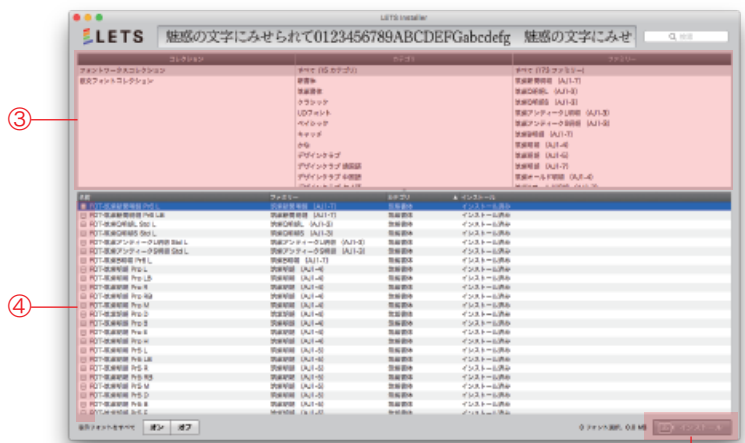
LETS Installer

LETS

魅惑の文字にみせられて0123456789ABCDEFGabcdefg 魅惑の文字にみせ

検索

③

コレクション

フォントワークスコレクション

欧文フォントコレクション

カテゴリ

すべて（15 カテゴリ）

明朝体

筑紫書体

クラシック

UDフォント

ベイシック

キャッチ

かな

デザインラボ

デザインラボ 漢字組

デザインラボ 仮名組

ファミリー

すべて（173 ファミリー）

筑紫新聞明朝 (AJ1-7)

筑紫D明朝L (AJ1-3)

筑紫D明朝S (AJ1-3)

筑紫アンティークL明朝 (AJ1-3)

筑紫アンティークS明朝 (AJ1-3)

筑紫B明朝 (AJ1-7)

筑紫明朝 (AJ1-4)

筑紫明朝 (AJ1-5)

筑紫明朝 (AJ1-7)

筑紫オールド明朝 (AJ1-4)

④

名前 | ファミリー | カテゴリ | ▲ インストール
FOT-筑紫新聞明朝 Pr6 L | 筑紫新聞明朝 (AJ1-7) | 筑紫書体 | インストール済み
FOT-筑紫新聞明朝 Pr6 LB | 筑紫新聞明朝 (AJ1-7) | 筑紫書体 | インストール済み
FOT-筑紫D明朝L Std L | 筑紫D明朝L (AJ1-3) | 筑紫書体 | インストール済み
FOT-筑紫D明朝S Std L | 筑紫D明朝S (AJ1-3) | 筑紫書体 | インストール済み
FOT-筑紫アンティークL明朝 Std L | 筑紫アンティークL明朝 (AJ1-3) | 筑紫書体 | インストール済み
FOT-筑紫アンティークS明朝 Std L | 筑紫アンティークS明朝 (AJ1-3) | 筑紫書体 | インストール済み
FOT-筑紫B明朝 Pr6 L | 筑紫B明朝 (AJ1-7) | 筑紫書体 | インストール済み
FOT-筑紫明朝 Pro L | 筑紫明朝 (AJ1-4) | 筑紫書体 | インストール済み
FOT-筑紫明朝 Pro LB | 筑紫明朝 (AJ1-4) | 筑紫書体 | インストール済み
FOT-筑紫明朝 Pro R | 筑紫明朝 (AJ1-4) | 筑紫書体 | インストール済み
FOT-筑紫明朝 Pro RB | 筑紫明朝 (AJ1-4) | 筑紫書体 | インストール済み
FOT-筑紫明朝 Pro M | 筑紫明朝 (AJ1-4) | 筑紫書体 | インストール済み
FOT-筑紫明朝 Pro D | 筑紫明朝 (AJ1-4) | 筑紫書体 | インストール済み
FOT-筑紫明朝 Pro B | 筑紫明朝 (AJ1-4) | 筑紫書体 | インストール済み
FOT-筑紫明朝 Pro E | 筑紫明朝 (AJ1-4) | 筑紫書体 | インストール済み
FOT-筑紫明朝 Pro H | 筑紫明朝 (AJ1-4) | 筑紫書体 | インストール済み
FOT-筑紫明朝 Pr5 L | 筑紫明朝 (AJ1-5) | 筑紫書体 | インストール済み
FOT-筑紫明朝 Pr5 LB | 筑紫明朝 (AJ1-5) | 筑紫書体 | インストール済み
FOT-筑紫明朝 Pr5 R | 筑紫明朝 (AJ1-5) | 筑紫書体 | インストール済み
FOT-筑紫明朝 Pr5 RB | 筑紫明朝 (AJ1-5) | 筑紫書体 | インストール済み
FOT-筑紫明朝 Pr5 M | 筑紫明朝 (AJ1-5) | 筑紫書体 | インストール済み
FOT-筑紫明朝 Pr5 D | 筑紫明朝 (AJ1-5) | 筑紫書体 | インストール済み
FOT-筑紫明朝 Pr5 B | 筑紫明朝 (AJ1-5) | 筑紫書体 | インストール済み
FOT-筑紫明朝 Pr5 E | 筑紫明朝 (AJ1-5) | 筑紫書体 | インストール済み

表示フォントをすべて オン オフ

0 フォント選択, 0.0 MB

インストール